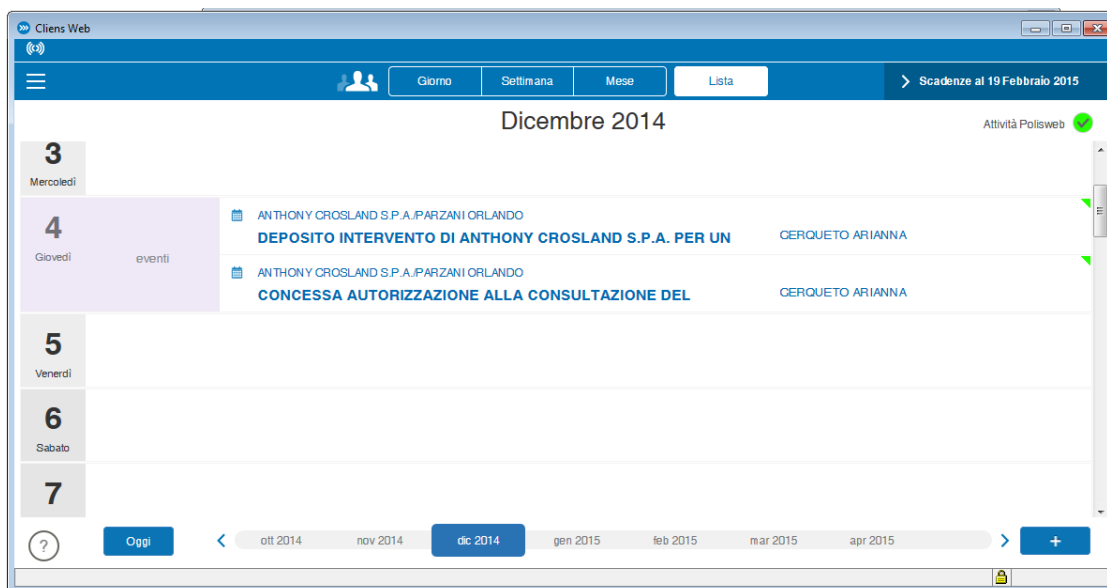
Cliens Web

Giorno
Settimana
Mese
Lista
Scadenze al 19 Febbraio 2015

Dicembre 2014

Attività Polisweb

3
Mercoledì

4
Giovedì
eventi

ANTHONY CROSLAND S.P.A./PARZANI ORLANDO
DEPOSITO INTERVENTO DI ANTHONY CROSLAND S.P.A. PER UN
CERQUETO ARIANNA

ANTHONY CROSLAND S.P.A./PARZANI ORLANDO
CONCESSA AUTORIZZAZIONE ALLA CONSULTAZIONE DEL
CERQUETO ARIANNA

5
Venerdì

6
Sabato

7

?
Oggi
ott 2014
nov 2014
dic 2014
gen 2015
feb 2015
mar 2015
apr 2015
+